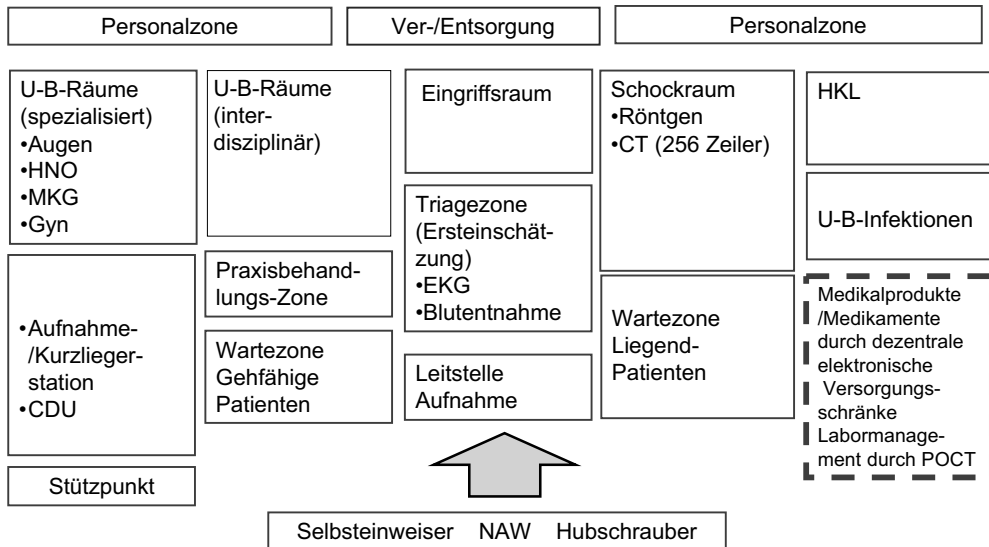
Personalzone

Ver-/Entsorgung

Personalzone

U-B-Räume (spezialisiert)
•Augen
•HNO
•MKG
•Gyn

U-B-Räume (interdisziplinär)

Eingriffsraum

Schockraum
•Röntgen
•CT (256 Zeiler)

HKL

U-B-Infektionen

Triagezone (Ersteinschätzung)
•EKG
•Blutentnahme

•Aufnahme-/Kurzliegerstation
•CDU

Praxisbehandlungs-Zone

Wartezone Gehfähige Patienten

Leitstelle Aufnahme

Wartezone Liegend-Patienten

Medikalprodukte /Medikamente durch dezentrale elektronische Versorgungsschränke Labormanagement durch POCT

Stützpunkt

Selbsteinweiser NAW Hubschrauber